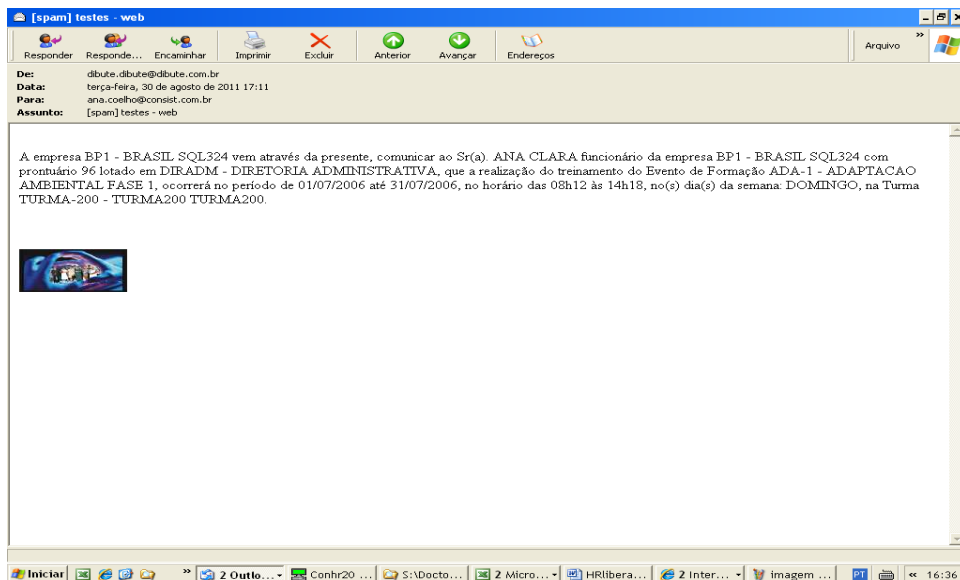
[spam] testes - web

Responder Responde... Encaminhar Imprimir Excluir Anterior Avançar Endereços Arquivo

De: dibute.dibute@dibute.com.br
Data: terça-feira, 30 de agosto de 2011 17:11
Para: ana.coelho@consist.com.br
Assunto: [spam] testes - web

A empresa BP1 - BRASIL SQL324 vem através da presente, comunicar ao Sr(a). ANA CLARA funcionário da empresa BP1 - BRASIL SQL324 com prontuário 96 lotado em DIRADM - DIRETORIA ADMINISTRATIVA, que a realização do treinamento do Evento de Formação ADA-1 - ADAPTACAO AMBIENTAL FASE 1, ocorrerá no período de 01/07/2006 até 31/07/2006, no horário das 08h12 às 14h18, no(s) dia(s) da semana: DOMINGO, na Turma TURMA-200 - TURMA200 TURMA200.

Iniciar 2 Outlo... Conhr20 ... S:\Docto... 2 Micro... HRlibera... 2 Inter... imagem ... PT « 16:36